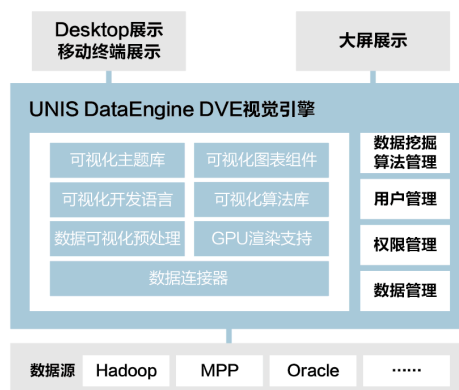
Desktop展示
移动终端展示

大屏展示

UNIS DataEngine DVE视觉引擎

可视化主题库
可视化图表组件
可视化开发语言
可视化算法库
数据可视化预处理
GPU渲染支持
数据连接器

数据挖掘算法管理
用户管理
权限管理
数据管理

数据源
Hadoop
MPP
Oracle
……